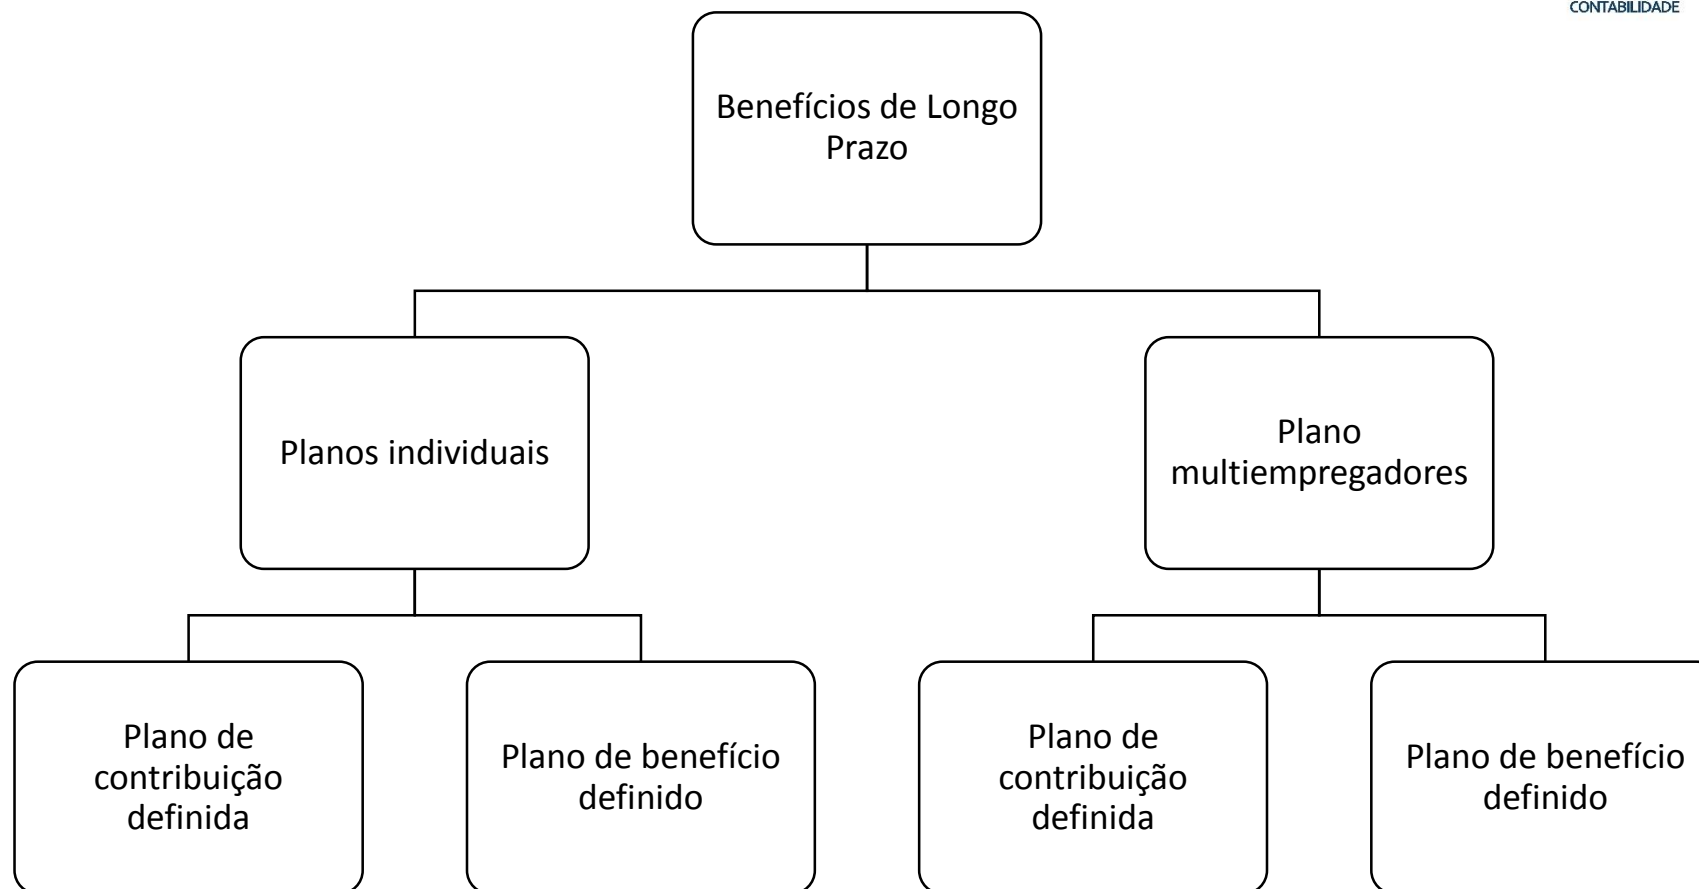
CONTABILIDADE

Benefícios de Longo Prazo

Planos individuais

Plano multiempregadores

Plano de contribuição definida

Plano de benefício definido

Plano de contribuição definida

Plano de benefício definido